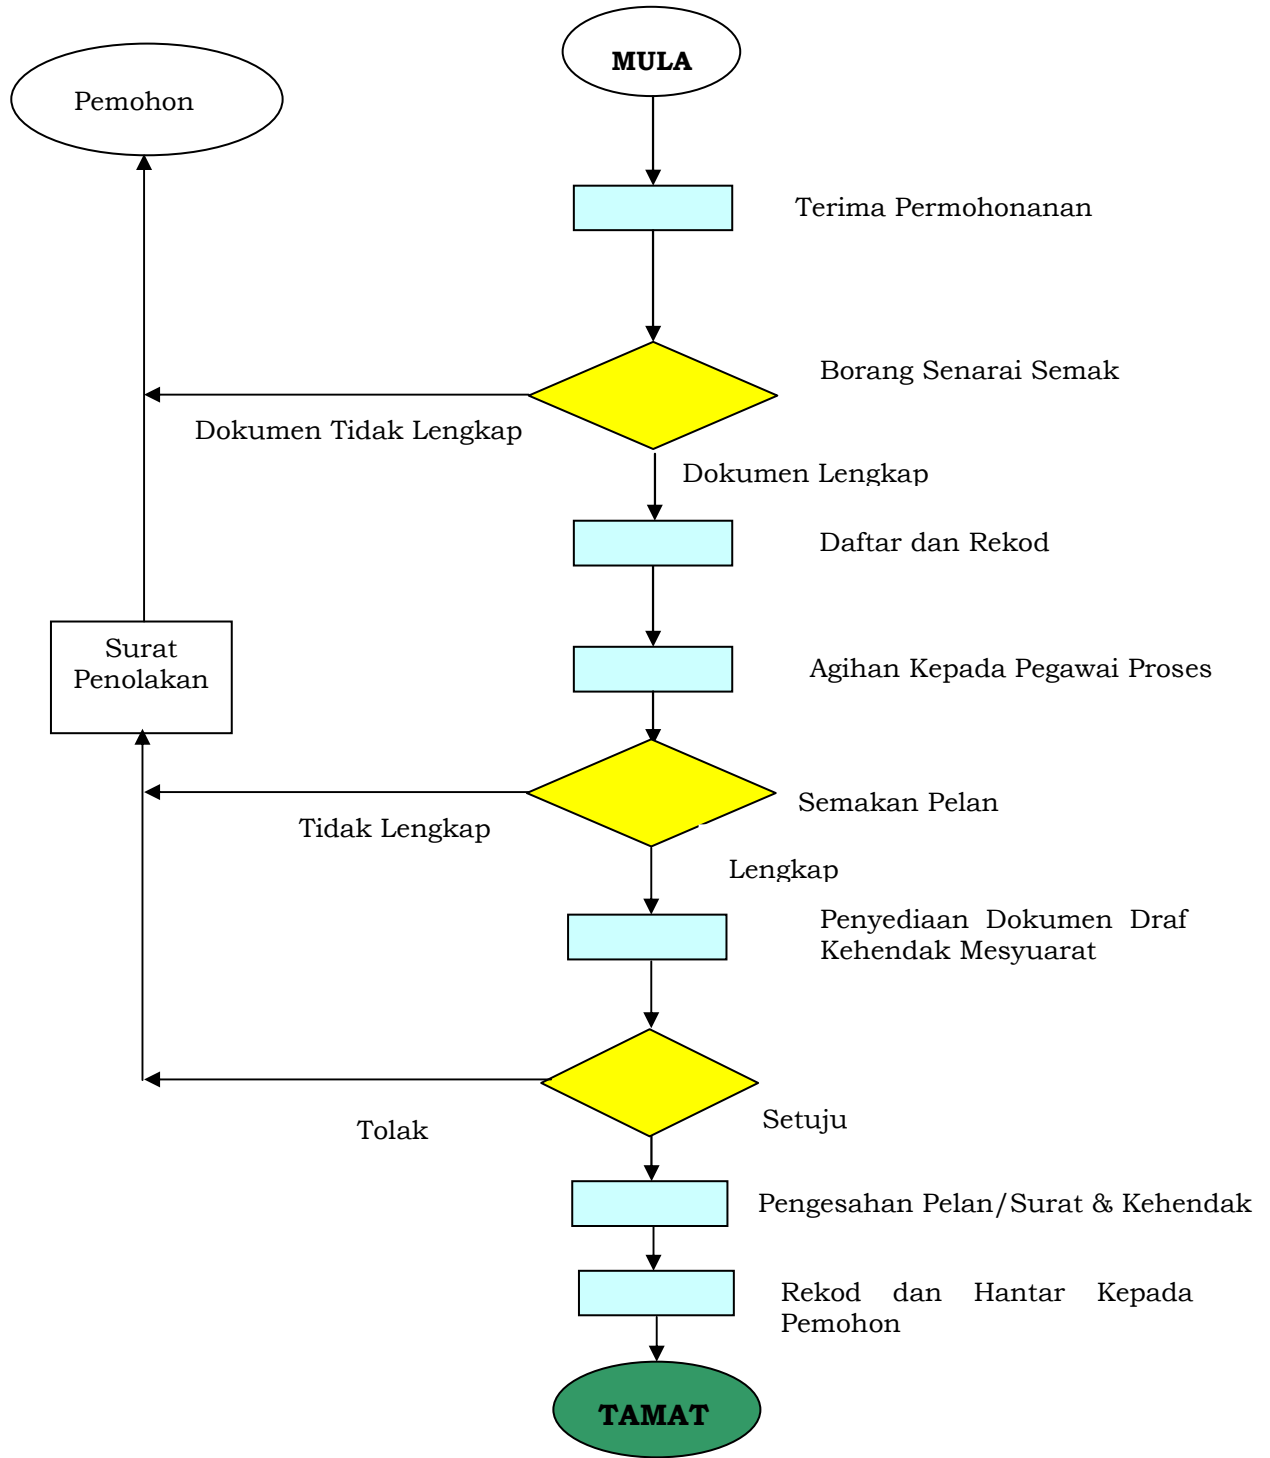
MULA

Pemohon

Terima Permohonanan

Borang Senarai Semak

Dokumen Tidak Lengkap

Dokumen Lengkap

Daftar dan Rekod

Surat Penolakan

Agihan Kepada Pegawai Proses

Semakan Pelan

Tidak Lengkap

Lengkap

Penyediaan Dokumen Draf Kehendak Mesyuarat

Setuju

Tolak

Pengesahan Pelan/Surat & Kehendak

Rekod dan Hantar Kepada Pemohon

TAMAT